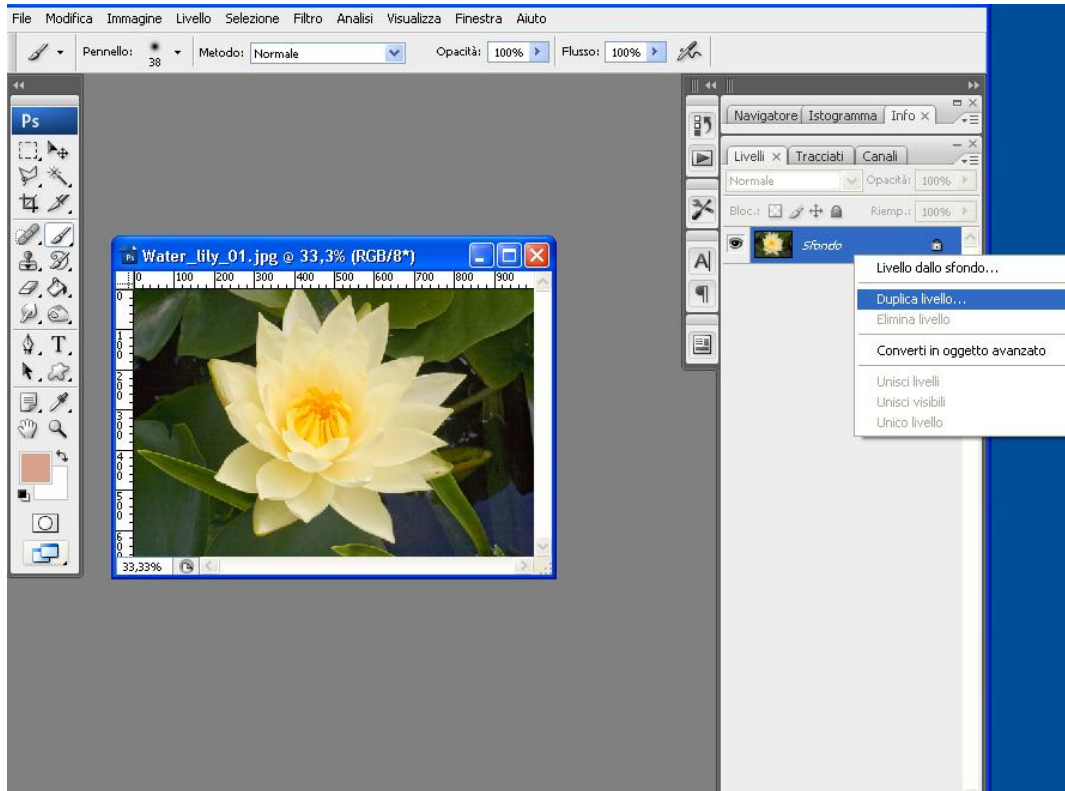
File Modifica Immagine Livello Selezione Filtro Analisi Visualizza Finestra Aiuto

Pennello: 38 Metodo: Normale Opacità: 100% Flusso: 100%

Ps

Water_lily_01.jpg @ 33,3% (RGB/8*)

0 100 200 300 400 500 600 700 800 900

0
1 0 0
2 0 0
3 0 0
4 0 0
5 0 0
6 0 0

33,33%

Navigatore Istogramma Info

Livelli Tracciati Canali

Normale Opacità: 100%

Bloc.: Riemp.: 100%

Sfondo

Livello dallo sfondo...

Duplica livello...

Elimina livello

Converti in oggetto avanzato

Unisci livelli

Unisci visibili

Unico livello